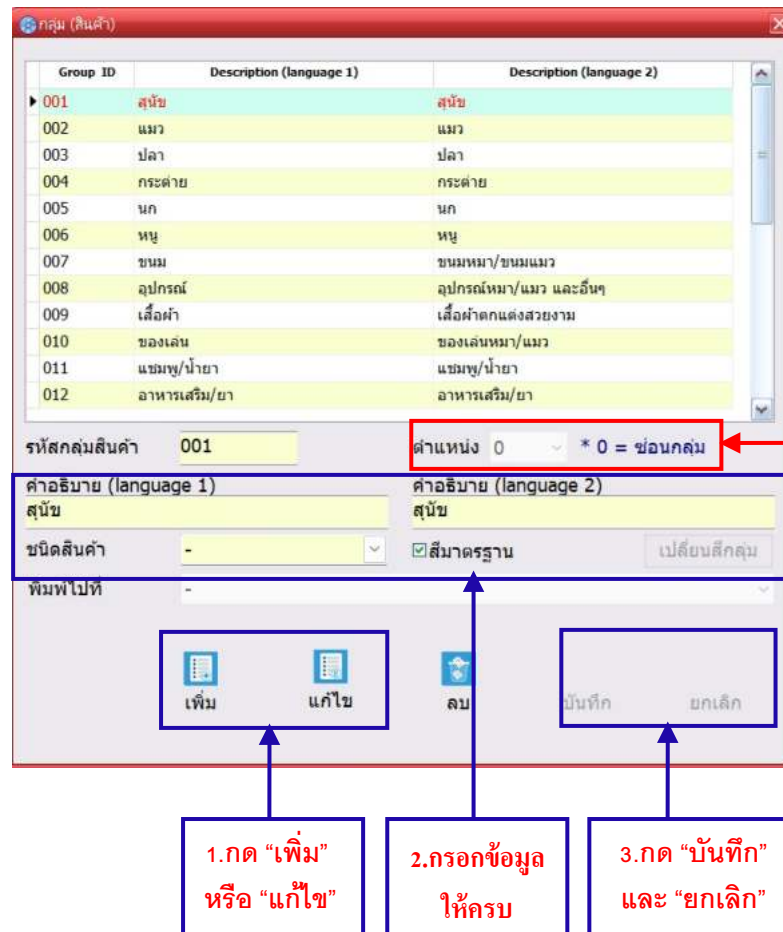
กลุ่ม (สินค้า)

| Group ID | Description (language 1) | Description (language 2) |
|---|---|---|
| 001 | สุนัข | สุนัข |
| 002 | แมว | แมว |
| 003 | ปลา | ปลา |
| 004 | กระต่าย | กระต่าย |
| 005 | นก | นก |
| 006 | หนู | หนู |
| 007 | ขนม | ขนมหมา/ขนมแมว |
| 008 | อุปกรณ์ | อุปกรณ์หมา/แมว และอื่นๆ |
| 009 | เสื้อผ้า | เสื้อผ้าตกแต่งสวยงาม |
| 010 | ของเล่น | ของเล่นหมา/แมว |
| 011 | แชมพู/น้ำยา | แชมพู/น้ำยา |
| 012 | อาหารเสริม/ยา | อาหารเสริม/ยา |

รหัสกลุ่มสินค้า 001

ตำแหน่ง 0 * 0 = ซ่อนกลุ่ม

คำอธิบาย (language 1) สุนัข

คำอธิบาย (language 2) สุนัข

ชนิดสินค้า -

สีมาตรฐาน

เปลี่ยนสีกลุ่ม

พิมพ์ไปที่ -

เพิ่ม แก้ไข ลบ บันทึก ยกเลิก

1.กด “เพิ่ม” หรือ “แก้ไข”

2.กรอกข้อมูลให้ครบ

3.กด “บันทึก” และ “ยกเลิก”